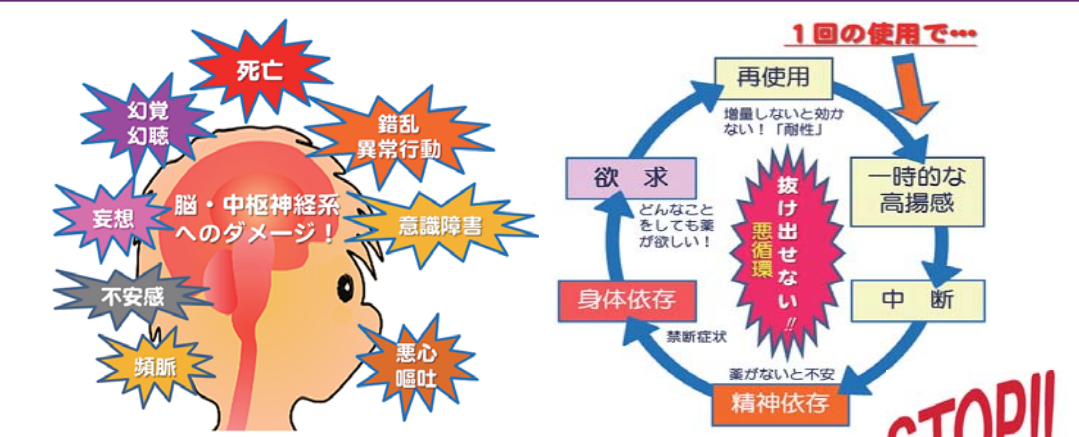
死亡

幻覚
幻聴

錯乱
異常行動

妄想

脳・中枢神経系へのダメージ！

意識障害

不安感

頻脈

悪心
嘔吐

１回の使用で…

再使用

増量しないと効かない！「耐性」

一時的な
高揚感

欲　求

どんなことをしても薬が欲しい！

抜け出せない!!

悪循環

中　断

身体依存

禁断症状

薬がないと不安

精神依存

STOP!!